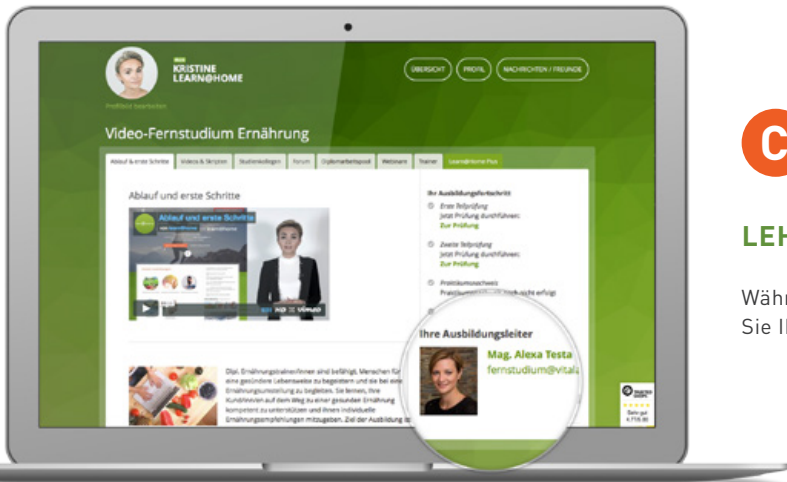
KRISTINE
LEARN@HOME

Profilbild bearbeiten

ÜBERSICHT
PROFIL
NACHRICHTEN / FREUNDE

Video-Fernstudium Ernährung

Ablauf & erste Schritte
Videos & Skripten
Studienkollegen
Forum
Diplomarbeitspool
Webinare
Trainer
Learn@Home Plus

Ablauf und erste Schritte

Ablauf und erste Schritte

Ihr Ausbildungsfortschritt

Erste Teilprüfung
Jetzt Prüfung durchführen:
Zur Prüfung

Zweite Teilprüfung
Jetzt Prüfung durchführen:
Zur Prüfung

Praktikumsnachweis
Praxis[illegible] erfolgt

Ihre Ausbildungsleiter
Mag. Alexa Testa
fernstudium@vitala

Dipl. Ernährungstrainer/innen sind befähigt, Menschen für eine gesündere Lebensweise zu begeistern und sie bei einer Ernährungsumstellung zu begleiten. Sie lernen, Ihre Kund/innen auf dem Weg zu einer gesunden Ernährung kompetent zu unterstützen und ihnen individuelle Ernährungsempfehlungen mitzugeben. Ziel der Ausbildung ist

C

LEH

Währ
Sie Il